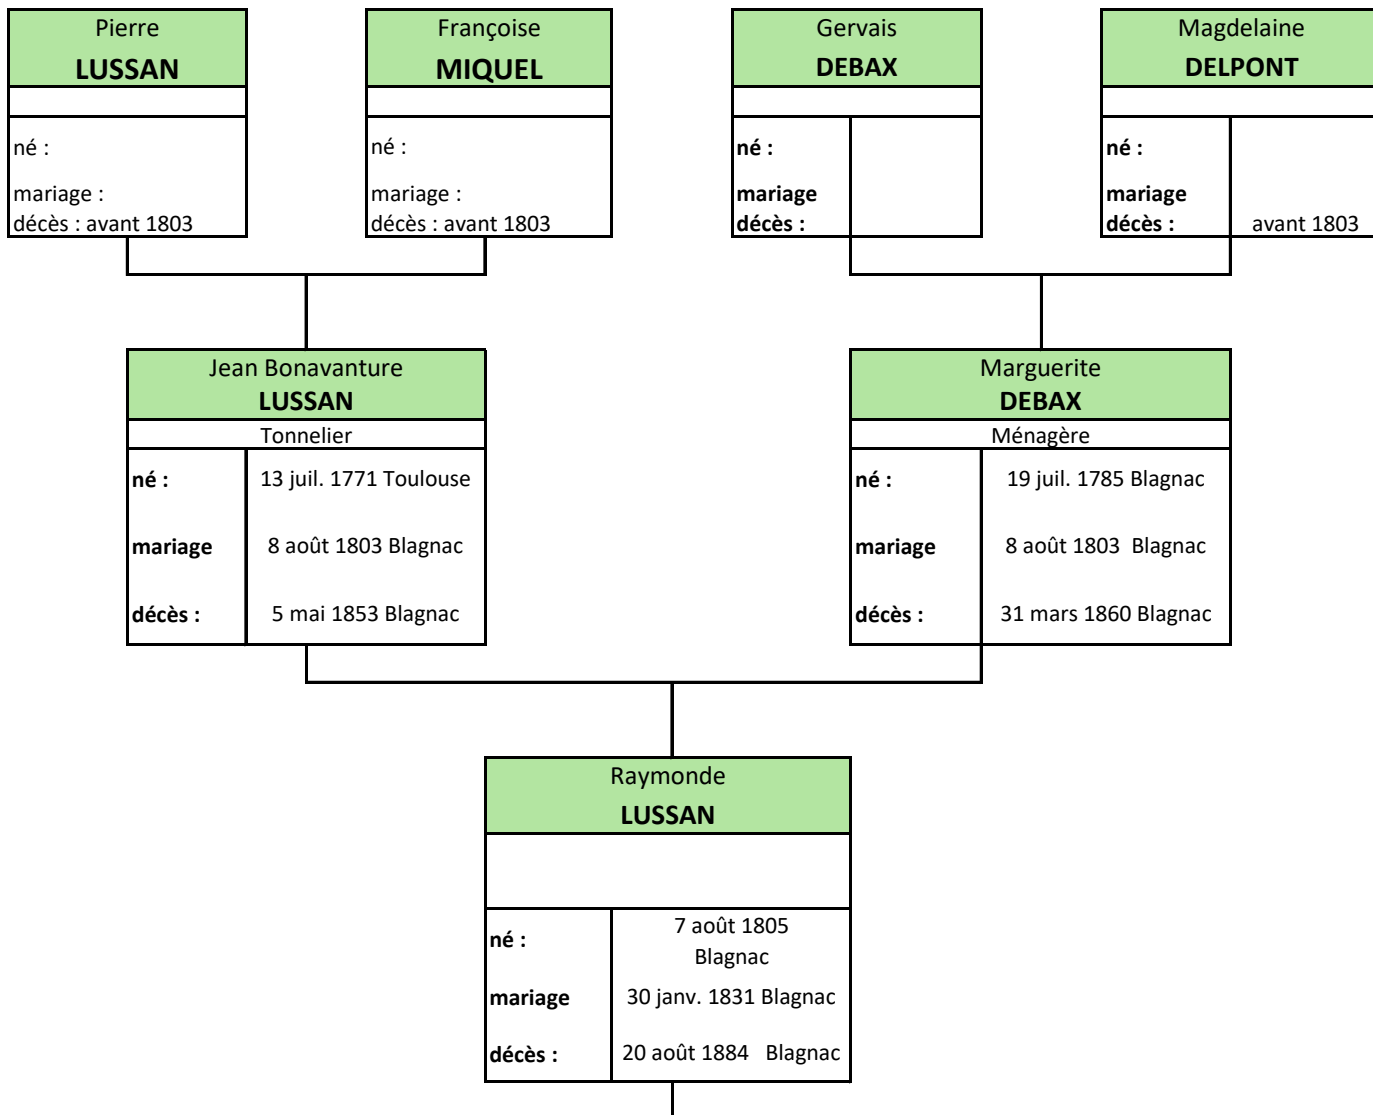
Pierre
LUSSAN

né :

mariage :
décès : avant 1803

Françoise
MIQUEL

né :

mariage :
décès : avant 1803

Gervais
DEBAX

né :

mariage
décès :

Magdelaine
DELPONT

né :

mariage
décès : avant 1803

Jean Bonavanture
LUSSAN
Tonnelier

| né : | 13 juil. 1771 Toulouse |
|---|---|
| mariage | 8 août 1803 Blagnac |
| décès : | 5 mai 1853 Blagnac |

Marguerite
DEBAX
Ménagère

| né : | 19 juil. 1785 Blagnac |
|---|---|
| mariage | 8 août 1803 Blagnac |
| décès : | 31 mars 1860 Blagnac |

Raymonde
LUSSAN

| né : | 7 août 1805 Blagnac |
|---|---|
| mariage | 30 janv. 1831 Blagnac |
| décès : | 20 août 1884 Blagnac |